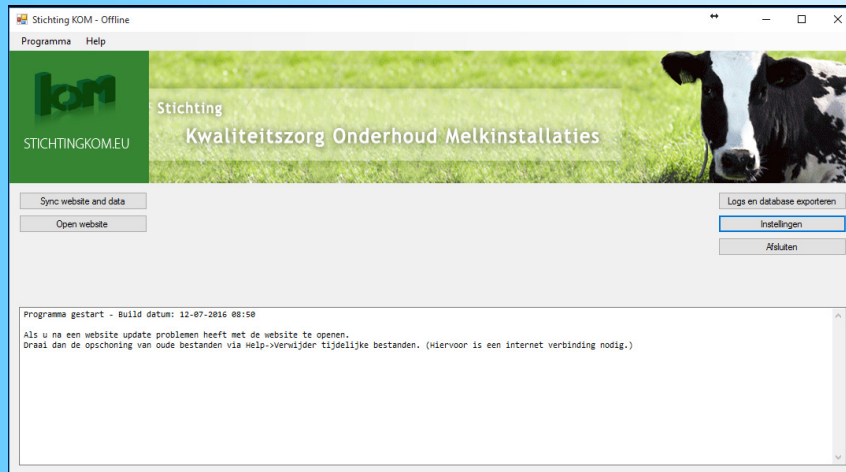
Stichting KOM - Offline

Programma Help

kom

STICHTINGKOM.EU

Stichting

Kwaliteitszorg Onderhoud Melkinstallaties

Sync website and data

Open website

Logs en database exporteren

Instellingen

Afsluiten

Programma gestart - Build datum: 12-07-2016 08:50

Als u na een website update problemen heeft met de website te openen.
Draai dan de opschoning van oude bestanden via Help->Verwijder tijdelijke bestanden. (Hiervoor is een internet verbinding nodig.)